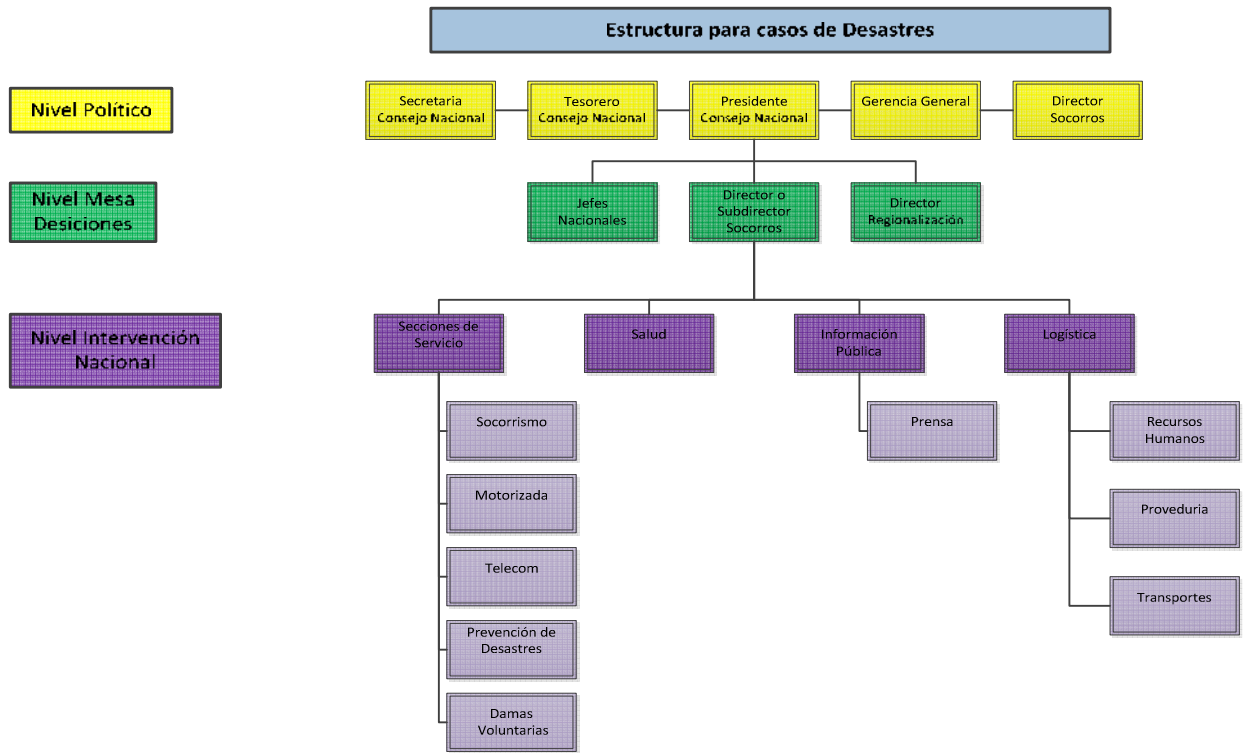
Estructura para casos de Desastres

Nivel Político

Secretaria Consejo Nacional

Tesorero Consejo Nacional

Presidente Consejo Nacional

Gerencia General

Director Socorros

Nivel Mesa Desiciones

Jefes Nacionales

Director o Subdirector Socorros

Director Regionalización

Nivel Intervención Nacional

Secciones de Servicio

Salud

Información Pública

Logística

Socorrismo

Motorizada

Telecom

Prevención de Desastres

Damas Voluntarias

Prensa

Recursos Humanos

Proveduria

Transportes